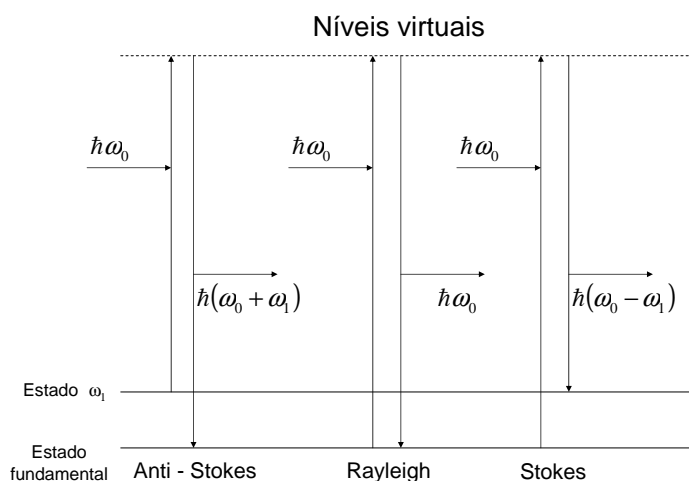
Níveis virtuais

$\hbar\omega_0$

$\hbar\omega_0$

$\hbar\omega_0$

$\hbar(\omega_0 + \omega_1)$

$\hbar\omega_0$

$\hbar(\omega_0 - \omega_1)$

Estado $\omega_1$

Estado fundamental

Anti - Stokes

Rayleigh

Stokes